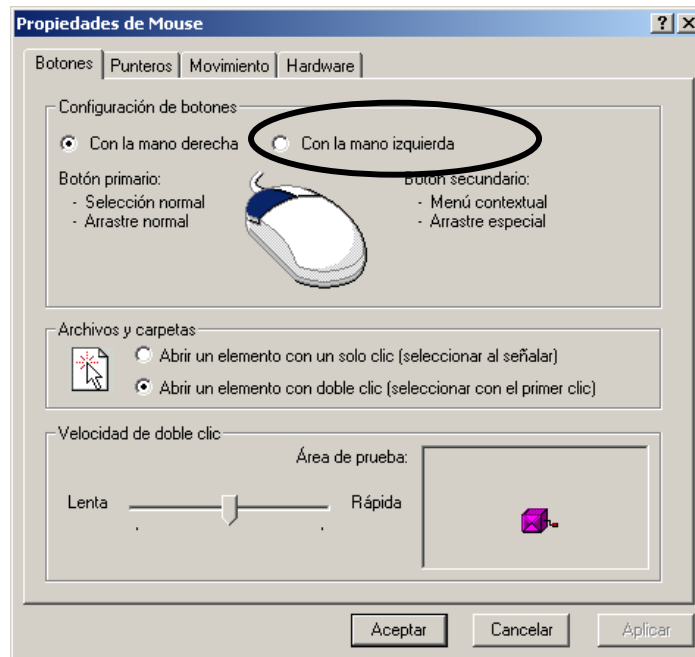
Propiedades de Mouse

?
×

Botones | Punteros | Movimiento | Hardware

Configuración de botones

Con la mano derecha
Con la mano izquierda

Botón primario:
- Selección normal
- Arrastre normal

Botón secundario:
- Menú contextual
- Arrastre especial

Archivos y carpetas

Abrir un elemento con un solo clic (seleccionar al señalar)
Abrir un elemento con doble clic (seleccionar con el primer clic)

Velocidad de doble clic

Área de prueba:

Lenta
Rápida

Aceptar
Cancelar
Aplicar